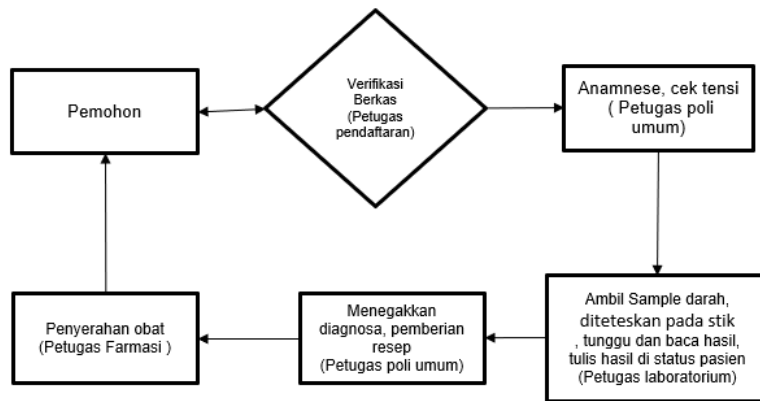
Pemohon

Verifikasi Berkas (Petugas pendaftaran)

Anamnese, cek tensi ( Petugas poli umum)

Ambil Sample darah, diteteskan pada stik , tunggu dan baca hasil, tulis hasil di status pasien (Petugas laboratorium)

Menegakkan diagnosa, pemberian resep (Petugas poli umum)

Penyerahan obat (Petugas Farmasi )